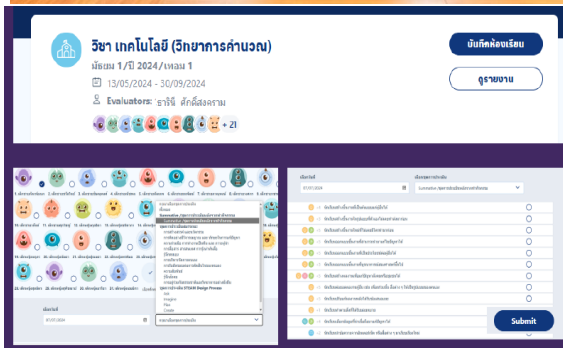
วิชา เทคโนโลยี (วิทยาการคำนวณ)

มัธยม 1/ปี 2024/เทอม 1

13/05/2024 - 30/09/2024

Evaluators: ธารินี ศักดิ์สงคราม

+ 21

บันทึกห้องเรียน

ดูรายงาน

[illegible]

เลือกวันที่

07/07/2024

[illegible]

เลือกวันที่

07/07/2024

เลือกกลุ่มการประเมิน

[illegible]

Submit